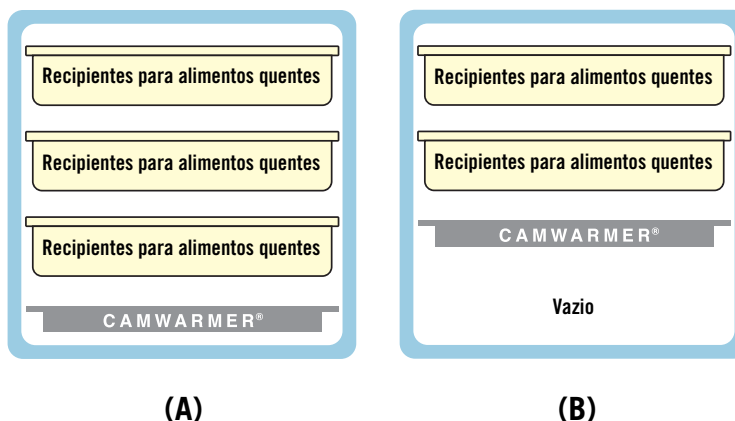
Recipientes para alimentos quentes

Recipientes para alimentos quentes

Recipientes para alimentos quentes

CAMWARMER®

(A)

Recipientes para alimentos quentes

Recipientes para alimentos quentes

CAMWARMER®

Vazio

(B)